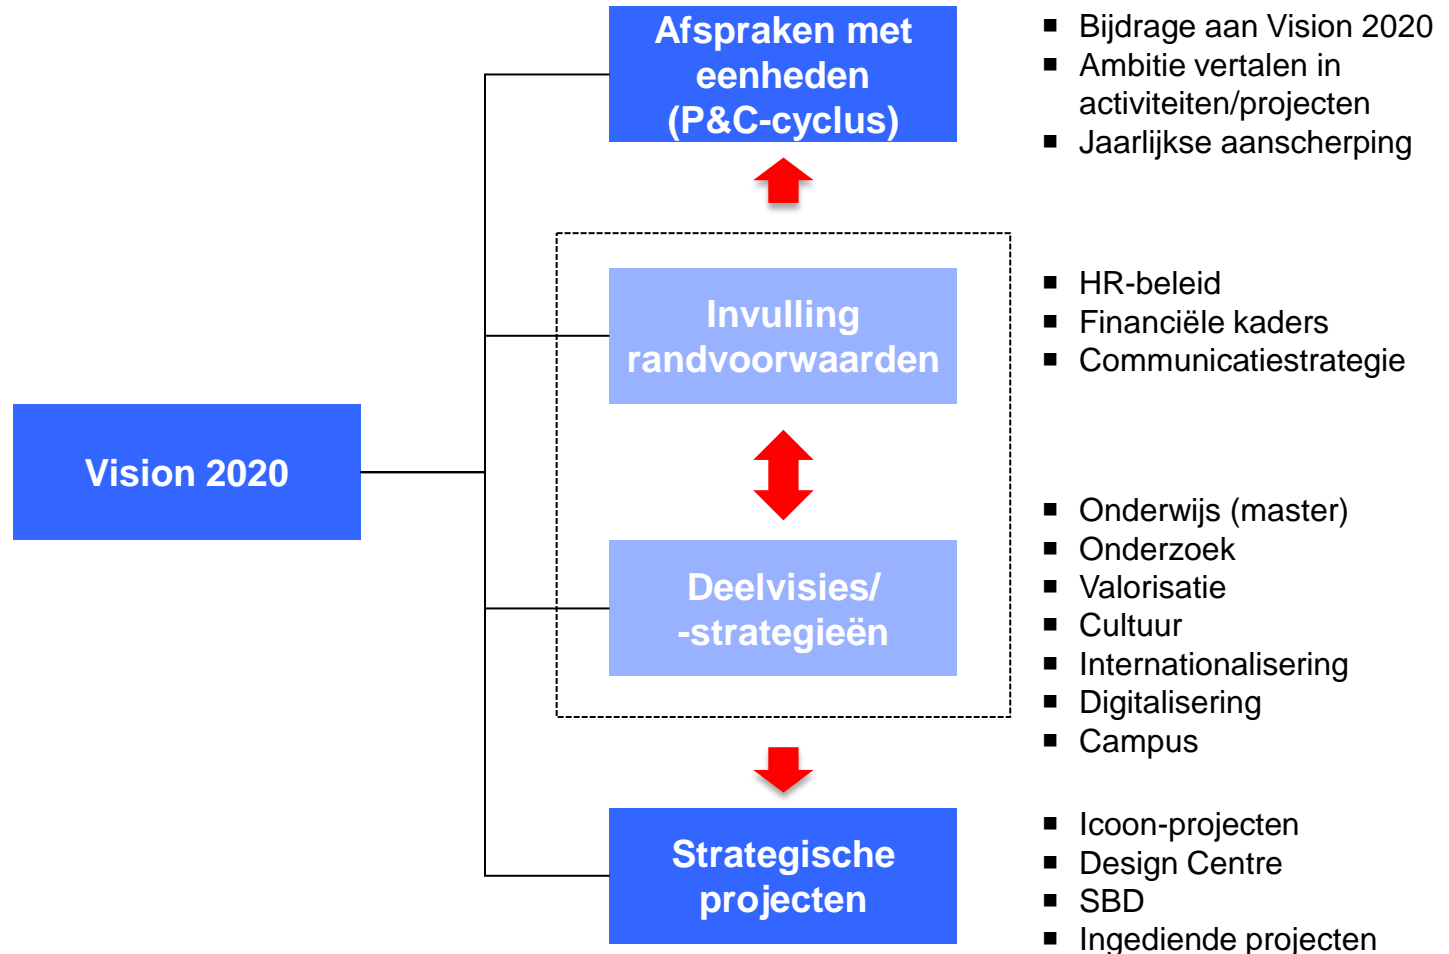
Vision 2020

Afspraken met eenheden (P&C-cyclus)

- Bijdrage aan Vision 2020
- Ambitie vertalen in activiteiten/projecten
- Jaarlijkse aanscherping

Invulling randvoorwaarden

- HR-beleid
- Financiële kaders
- Communicatiestrategie

Deelvisies/ -strategieën

- Onderwijs (master)
- Onderzoek
- Valorisatie
- Cultuur
- Internationalisering
- Digitalisering
- Campus

Strategische projecten

- Icoon-projecten
- Design Centre
- SBD
- Ingediende projecten